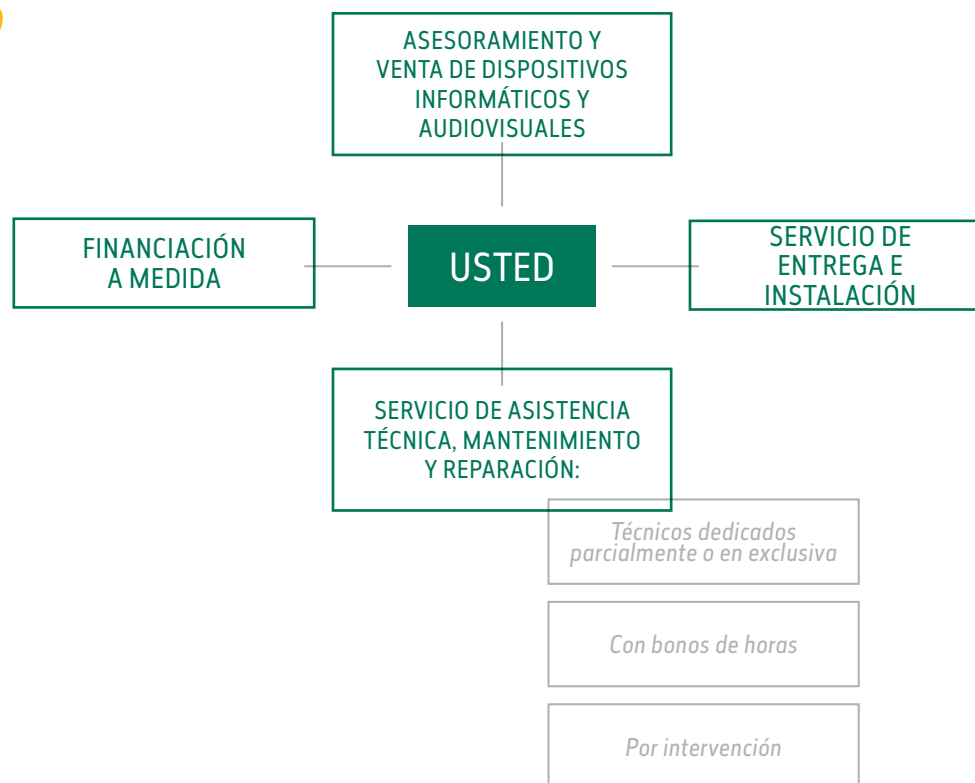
ASESORAMIENTO Y VENTA DE DISPOSITIVOS INFORMÁTICOS Y AUDIOVISUALES

FINANCIACIÓN A MEDIDA

USTED

SERVICIO DE ENTREGA E INSTALACIÓN

SERVICIO DE ASISTENCIA TÉCNICA, MANTENIMIENTO Y REPARACIÓN:

Técnicos dedicados parcialmente o en exclusiva

Con bonos de horas

Por intervención